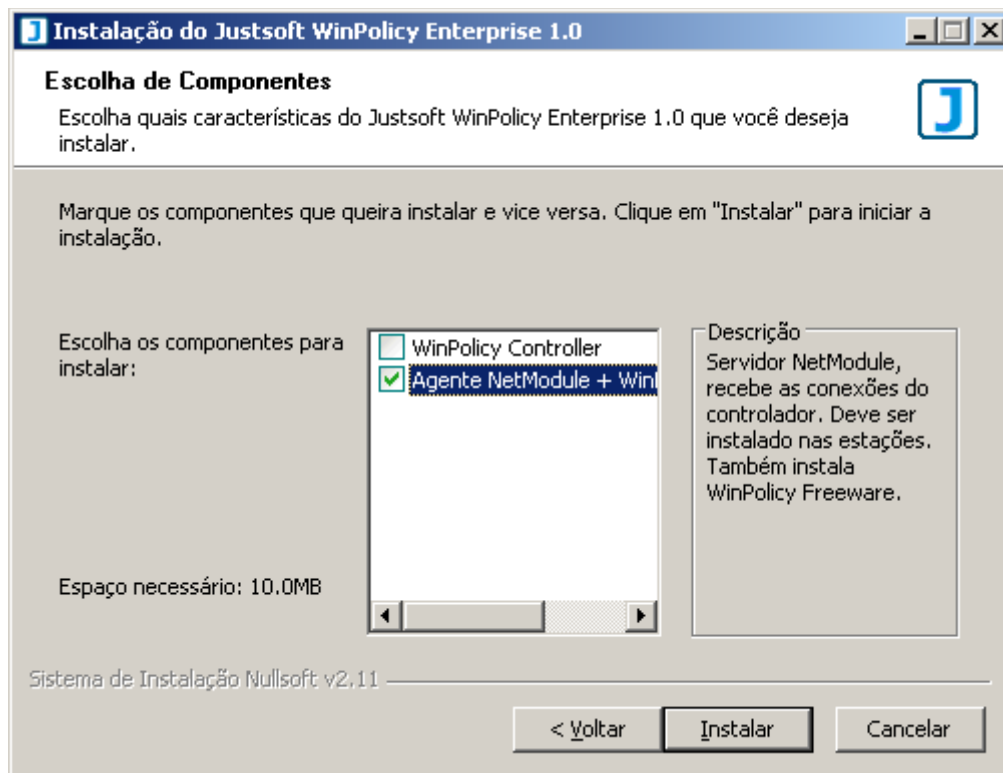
J Instalação do Justsoft WinPolicy Enterprise 1.0

Escolha de Componentes
Escolha quais características do Justsoft WinPolicy Enterprise 1.0 que você deseja instalar.

J

Marque os componentes que queira instalar e vice versa. Clique em "Instalar" para iniciar a instalação.

Escolha os componentes para instalar:

WinPolicy Controller
Agente NetModule + Win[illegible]

Descrição
Servidor NetModule, recebe as conexões do controlador. Deve ser instalado nas estações. Também instala WinPolicy Freeware.

Espaço necessário: 10.0MB

Sistema de Instalação Nullsoft v2.11

< Voltar
Instalar
Cancelar